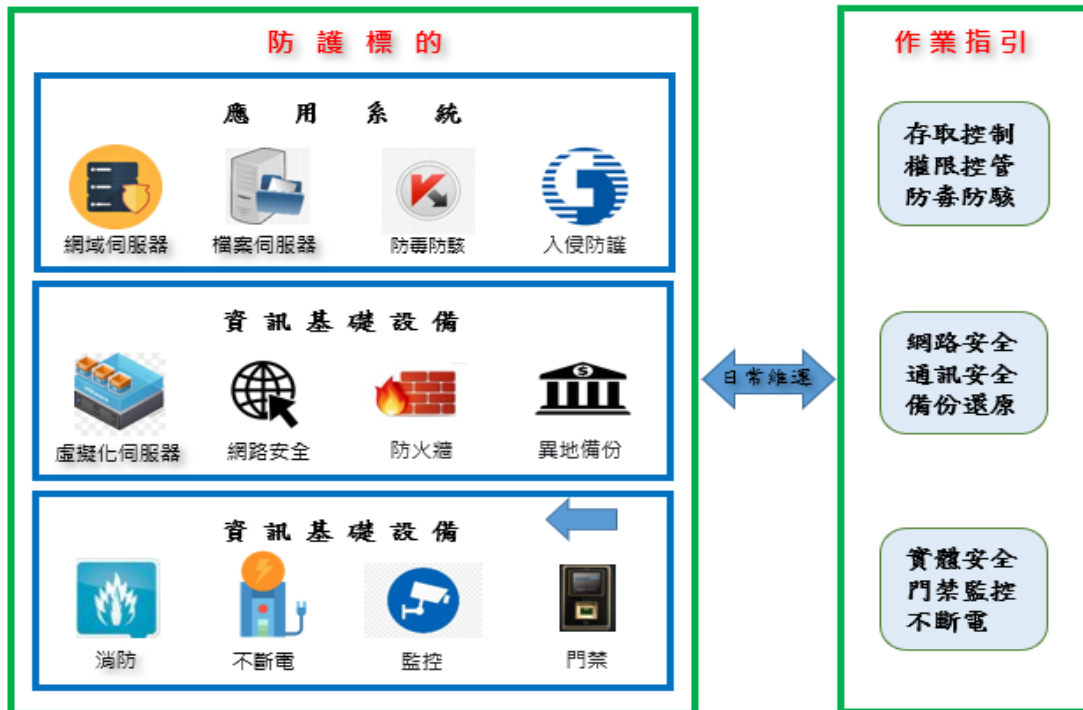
防護標的

應用系統

網域伺服器
檔案伺服器
防毒防駭
入侵防護

資訊基礎設備

虛擬化伺服器
網路安全
防火牆
異地備份

資訊基礎設備

消防
不斷電
監控
門禁

日常維運

作業指引

存取控制
權限控管
防毒防駭

網路安全
通訊安全
備份還原

實體安全
門禁監控
不斷電